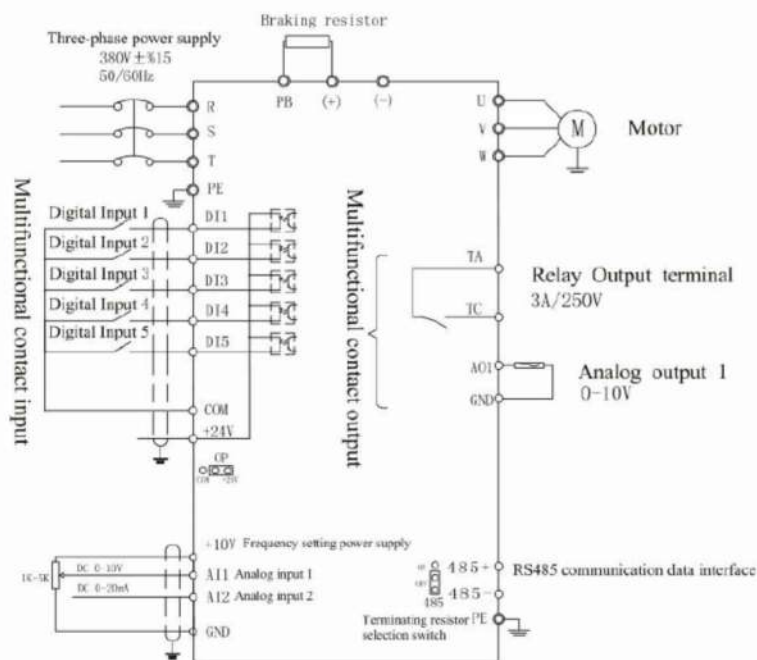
Braking resistor

Three-phase power supply
380V±%15
50/60Hz

R
S
T
PE

PB (+) (-)

U
V
W

M

Motor

Multifunctional contact input

Digital Input 1
Digital Input 2
Digital Input 3
Digital Input 4
Digital Input 5

DI1
DI2
DI3
DI4
DI5

COM
+24V

OP
COM +24V

Multifunctional contact output

TA
Relay Output terminal
TC
3A/250V

AO1
Analog output 1
GND
0-10V

+10V Frequency setting power supply
1K-5K
DC 0-10V
AI1 Analog input 1
DC 0-20mA
AI2 Analog input 2
GND

485+ RS485 communication data interface
485
485-
Terminating resistor selection switch
PE